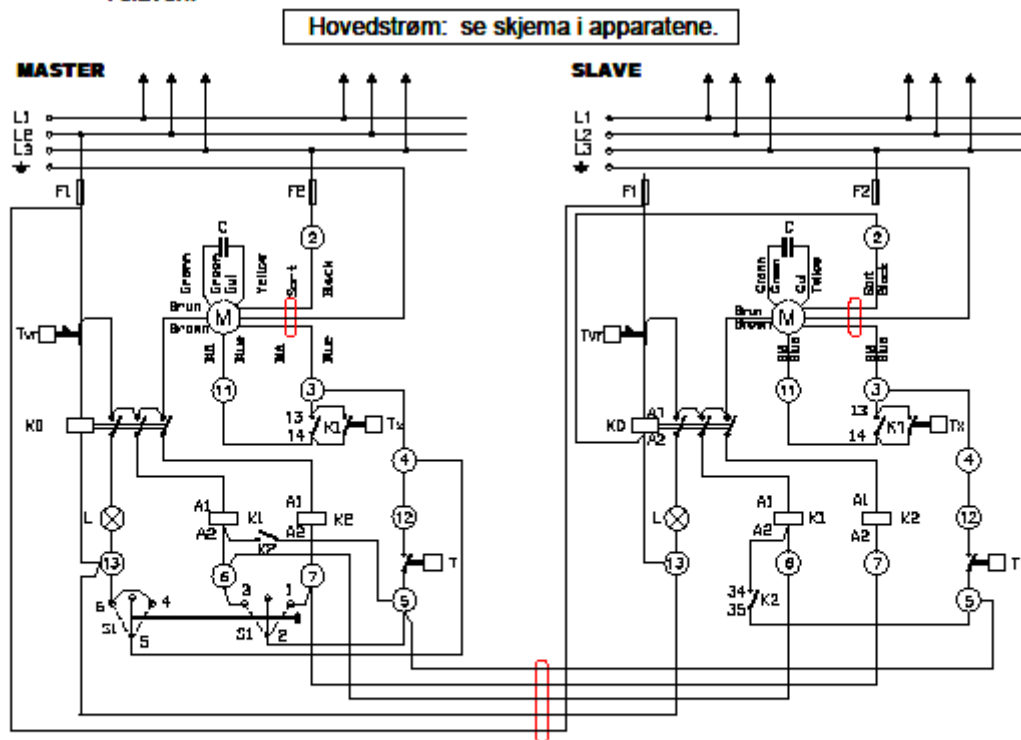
Hovedstrøm: se skjema i apparatene.

MASTER

L1
L2
L3

F1
F2
C
Grønn
Green
Gul
Yellow
Sort
Black
2
Brun
Brown
M
Hvit
Blue
Hvit
Blue
Tvr
11
3
13
14
K1
Tx
K0
4
L
A1
A2
K1
A1
A2
K2
12
K2
13
6
7
T
6
4
3
1
5
S1
5
S1
2

SLAVE

L1
L2
L3

F1
F2
C
Grønn
Green
Gul
Yellow
Sort
Black
2
Brun
Brown
M
Hvit
Blue
Hvit
Blue
Tvr
11
3
13
14
K1
Tx
K0
A1
A2
4
L
A1
A2
K1
A1
A2
K2
12
13
6
7
T
34
35
K2
5